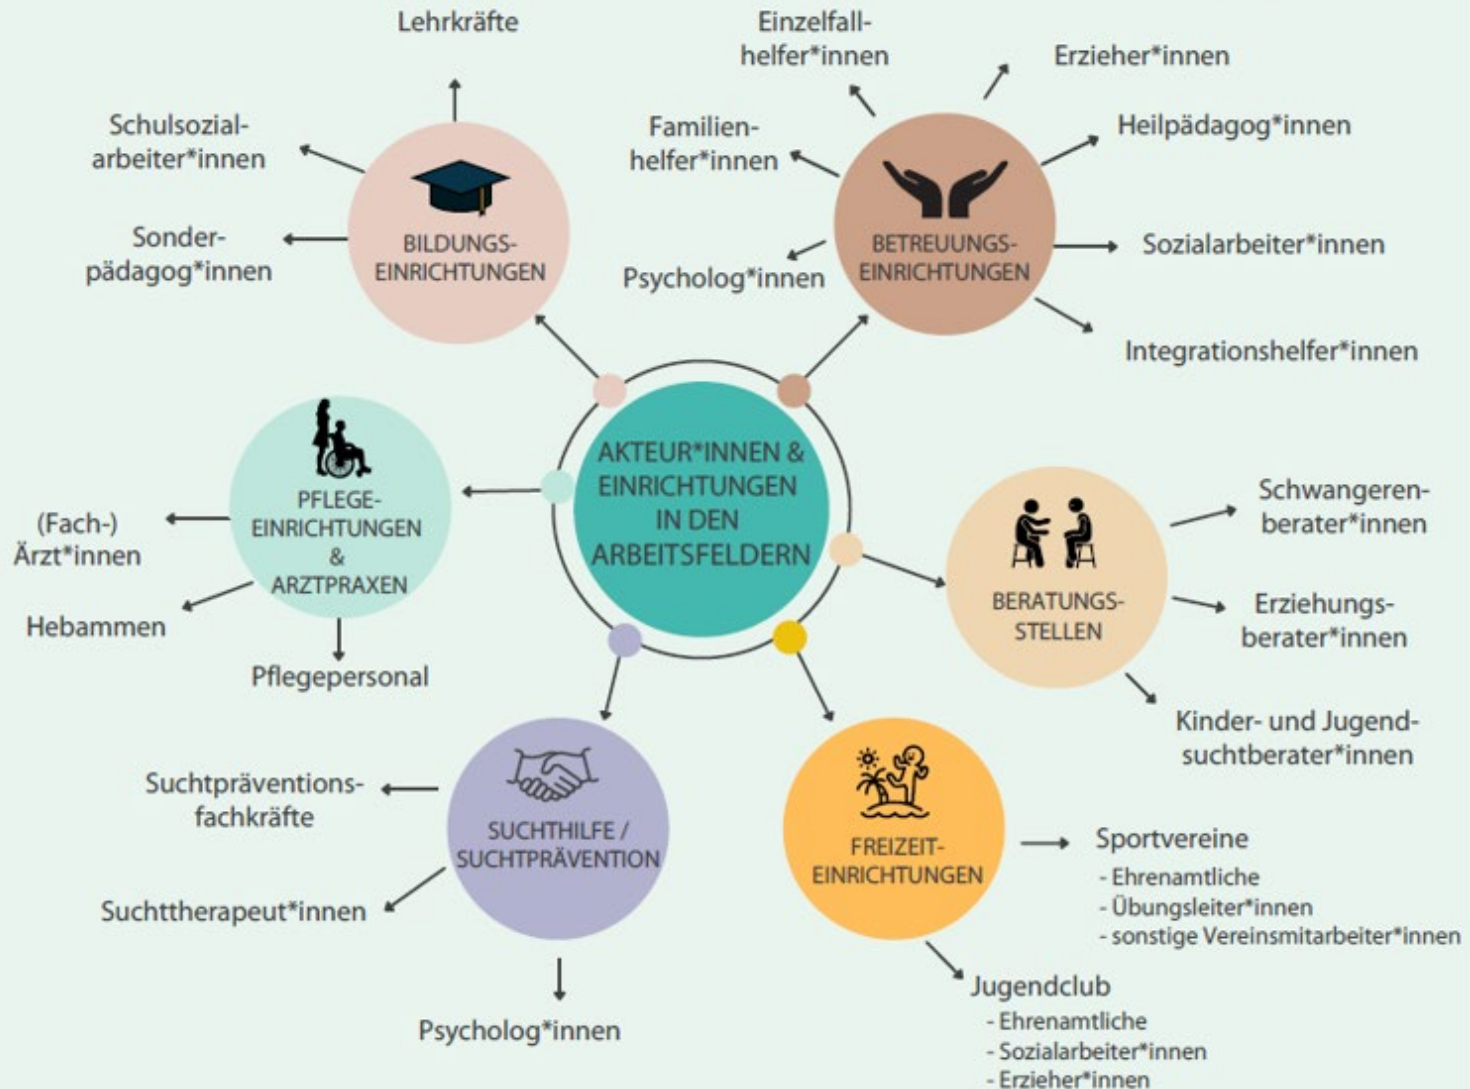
AKTEUR*INNEN & EINRICHTUNGEN IN DEN ARBEITSFELDERN

BILDUNGSEINRICHTUNGEN

Lehrkräfte

Schulsozialarbeiter*innen

Sonderpädagog*innen

BETREUUNGSEINRICHTUNGEN

Einzelfallhelfer*innen

Erzieher*innen

Familienhelfer*innen

Heilpädagog*innen

Psycholog*innen

Sozialarbeiter*innen

Integrationshelfer*innen

PFLEGEEINRICHTUNGEN & ARZTPRAXEN

(Fach-) Ärzt*innen

Hebammen

Pflegepersonal

BERATUNGSSTELLEN

Schwangerenberater*innen

Erziehungsberater*innen

Kinder- und Jugendsuchtberater*innen

SUCHTHILFE / SUCHTPRÄVENTION

Suchtpräventionsfachkräfte

Suchttherapeut*innen

Psycholog*innen

FREIZEITEINRICHTUNGEN

Sportvereine
- Ehrenamtliche
- Übungsleiter*innen
- sonstige Vereinsmitarbeiter*innen

Jugendclub
- Ehrenamtliche
- Sozialarbeiter*innen
- Erzieher*innen